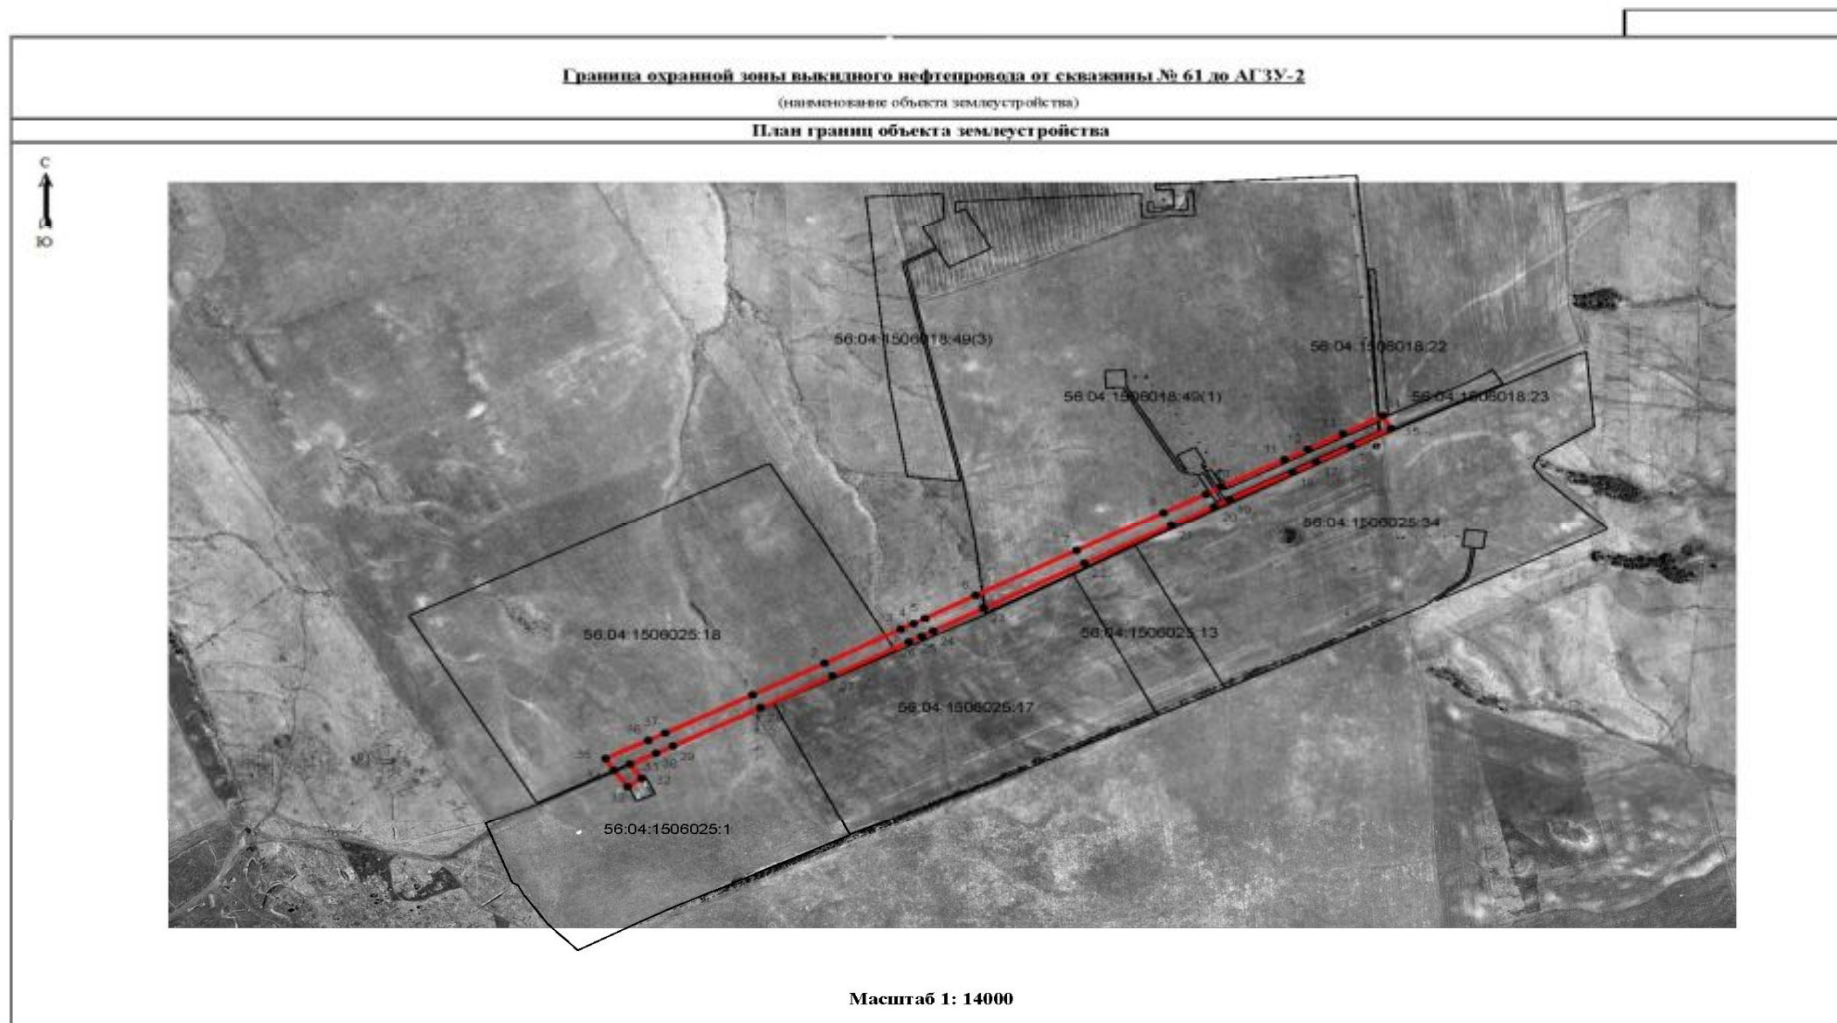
Граница охранной зоны выкидного нефтепровода от скважины № 61 до АГЗУ-2

(наименование объекта землеустройства)

План границ объекта землеустройства

С

Ю

56:04:1506018:49(3)

56:04:1506018:22

56:04:1506018:49(1)

56:04:1506018:23

56:04:1506025:34

56:04:1506025:18

56:04:1506025:13

56:04:1506025:17

56:04:1506025:1

Масштаб 1: 14000